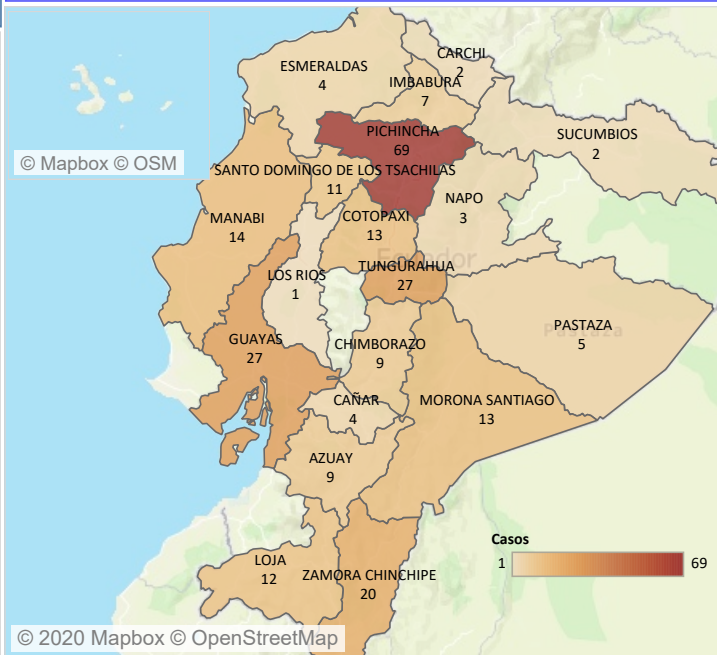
© Mapbox © OSM

CARCHI
2

ESMERALDAS
4

IMBABURA
7

PICHINCHA
69

SUCUMBIOS
2

SANTO DOMINGO DE LOS TSACHILAS
11

NAPO
3

MANABI
14

COTOPAXI
13

Ecuador

TUNGURAHUA
27

LOS RIOS
1

PASTAZA
5

GUAYAS
27

CHIMBORAZO
9

CAÑAR
4

MORONA SANTIAGO
13

AZUAY
9

Casos
1
69

LOJA
12

ZAMORA CHINCHIPE
20

© 2020 Mapbox © OpenStreetMap